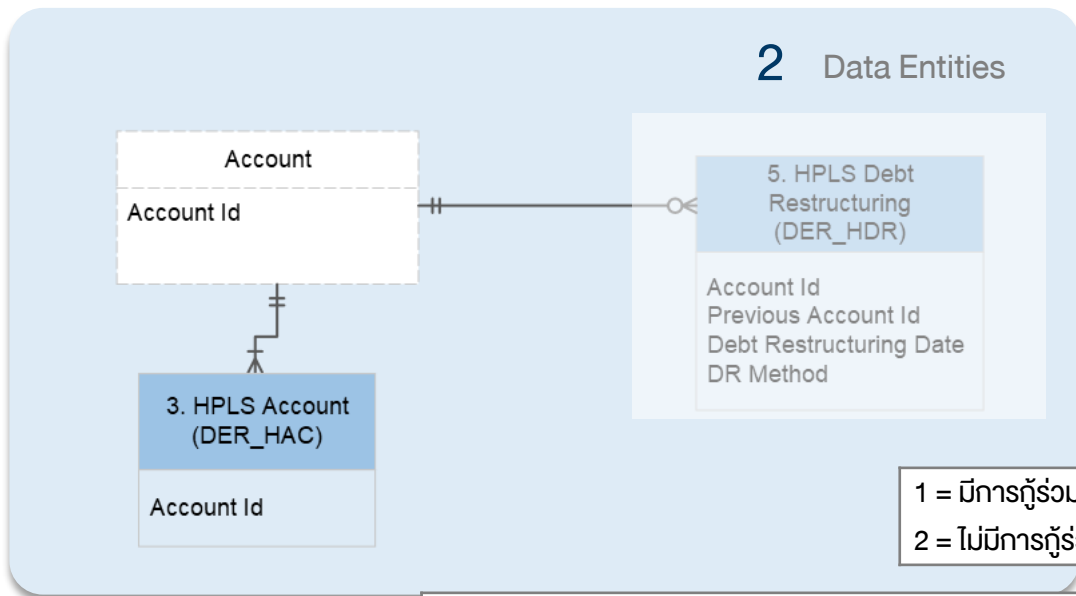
2 Data Entities

Account

Account Id

5. HPLS Debt Restructuring (DER_HDR)

Account Id
Previous Account Id
Debt Restructuring Date
DR Method

3. HPLS Account (DER_HAC)

Account Id

1 = มีการกู้ร่วม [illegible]
2 = ไม่มีการกู้ร่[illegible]